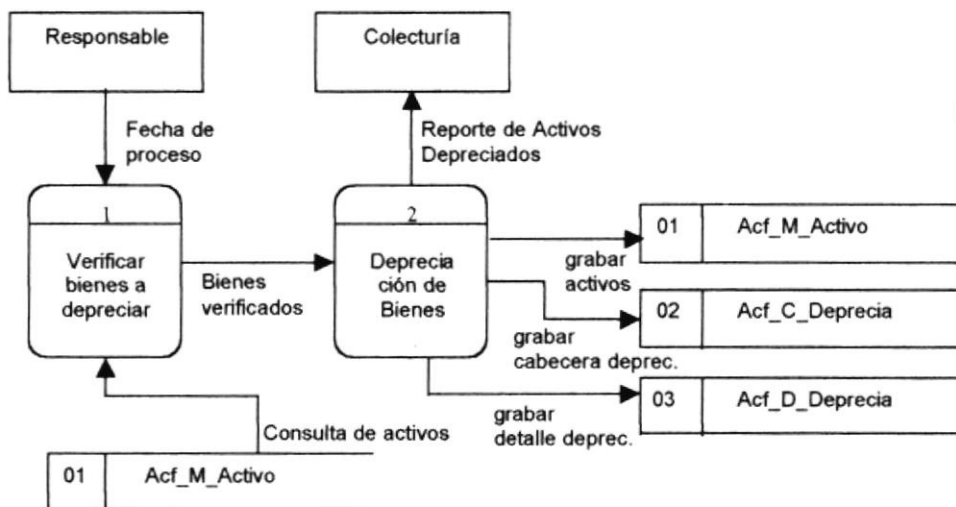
Responsable

Colecturía

Fecha de proceso

Reporte de Activos Depreciados

1

Verificar bienes a depreciar

Bienes verificados

2

Deprecia ción de Bienes

01 | Acf_M_Activo

grabar activos

02 | Acf_C_Deprecia

grabar cabecera deprec.

03 | Acf_D_Deprecia

grabar detalle deprec.

Consulta de activos

01 | Acf_M_Activo